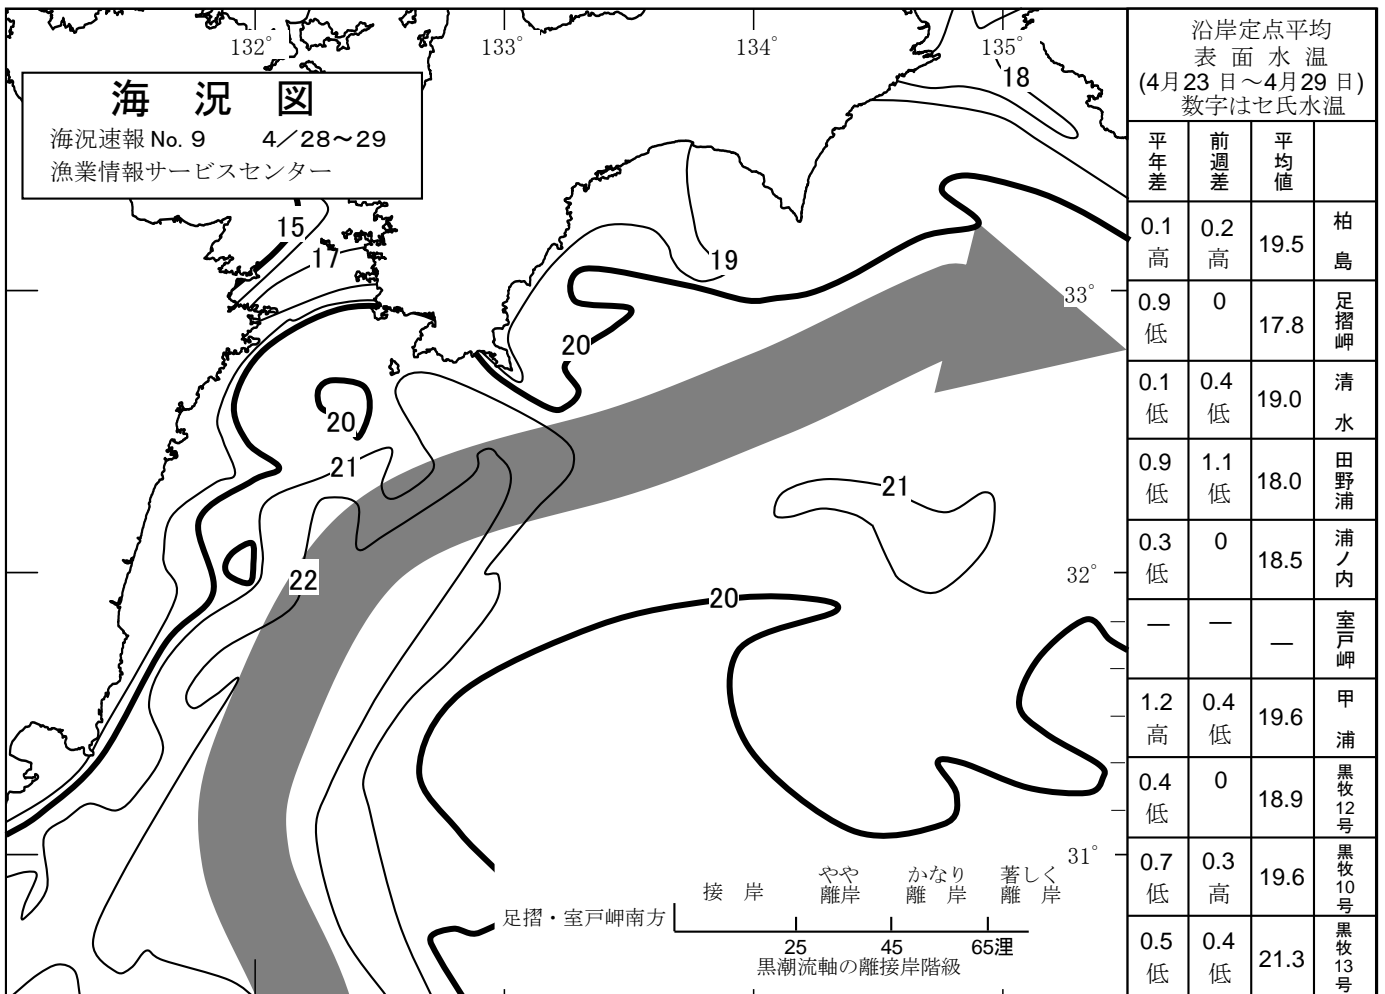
海　況　図
海況速報 No. 9　　4／28～29
漁業情報サービスセンター

132°
133°
134°
135°
33°
32°
31°

18
15
17
19
20
20
21
21
22
20

沿岸定点平均
表面水温
(4月23日～4月29日)
数字はセ氏水温

| 平年差 | 前週差 | 平均値 | |
|---|---|---|---|
| 0.1 高 | 0.2 高 | 19.5 | 柏島 |
| 0.9 低 | 0 | 17.8 | 足摺岬 |
| 0.1 低 | 0.4 低 | 19.0 | 清水 |
| 0.9 低 | 1.1 低 | 18.0 | 田野浦 |
| 0.3 低 | 0 | 18.5 | 浦ノ内 |
| — | — | — | 室戸岬 |
| 1.2 高 | 0.4 低 | 19.6 | 甲浦 |
| 0.4 低 | 0 | 18.9 | 黒牧12号 |
| 0.7 低 | 0.3 高 | 19.6 | 黒牧10号 |
| 0.5 低 | 0.4 低 | 21.3 | 黒牧13号 |

接　岸　　やや離岸　　かなり離　岸　　著しく離　岸
足摺・室戸岬南方
25　45　65浬
黒潮流軸の離接岸階級